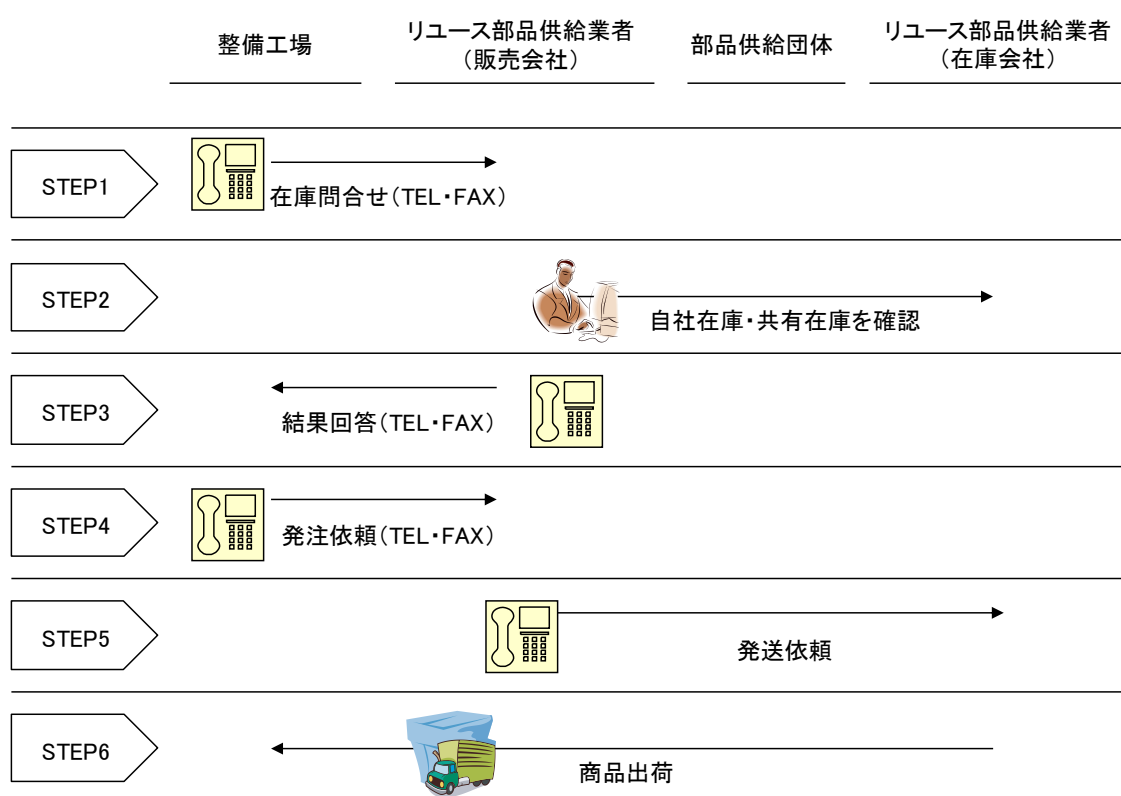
整備工場

リユース部品供給業者
（販売会社）

部品供給団体

リユース部品供給業者
（在庫会社）

STEP1
在庫問合せ（TEL・FAX）

STEP2
自社在庫・共有在庫を確認

STEP3
結果回答（TEL・FAX）

STEP4
発注依頼（TEL・FAX）

STEP5
発送依頼

STEP6
商品出荷